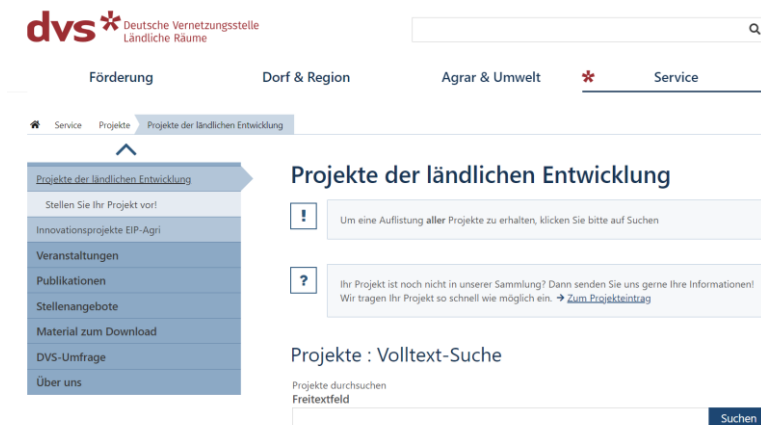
dvs Deutsche Vernetzungsstelle Ländliche Räume

Förderung
Dorf & Region
Agrar & Umwelt
Service

Service
Projekte
Projekte der ländlichen Entwicklung

Projekte der ländlichen Entwicklung
Stellen Sie Ihr Projekt vor!
Innovationsprojekte EIP-Agri
Veranstaltungen
Publikationen
Stellenangebote
Material zum Download
DVS-Umfrage
Über uns

Projekte der ländlichen Entwicklung

!
Um eine Auflistung aller Projekte zu erhalten, klicken Sie bitte auf Suchen

?
Ihr Projekt ist noch nicht in unserer Sammlung? Dann senden Sie uns gerne Ihre Informationen! Wir tragen Ihr Projekt so schnell wie möglich ein. → Zum Projekteintrag

Projekte : Volltext-Suche

Projekte durchsuchen
Freitextfeld

Suchen